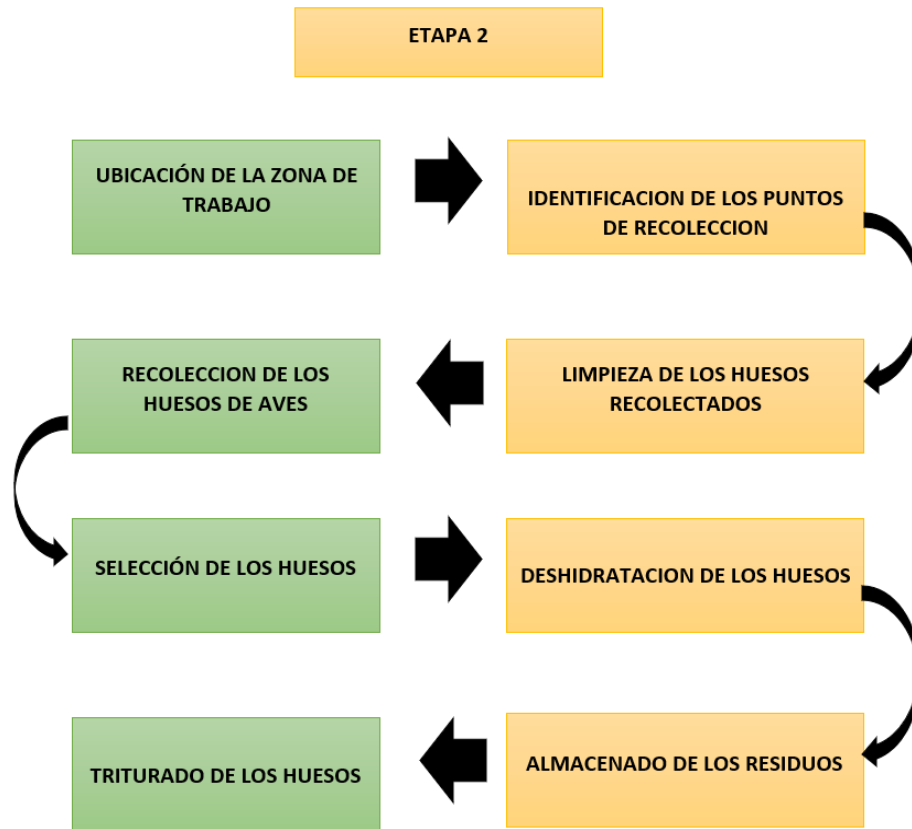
ETAPA 2

UBICACIÓN DE LA ZONA DE TRABAJO

IDENTIFICACION DE LOS PUNTOS DE RECOLECCION

LIMPIEZA DE LOS HUESOS RECOLECTADOS

RECOLECCION DE LOS HUESOS DE AVES

SELECCIÓN DE LOS HUESOS

DESHIDRATACION DE LOS HUESOS

ALMACENADO DE LOS RESIDUOS

TRITURADO DE LOS HUESOS